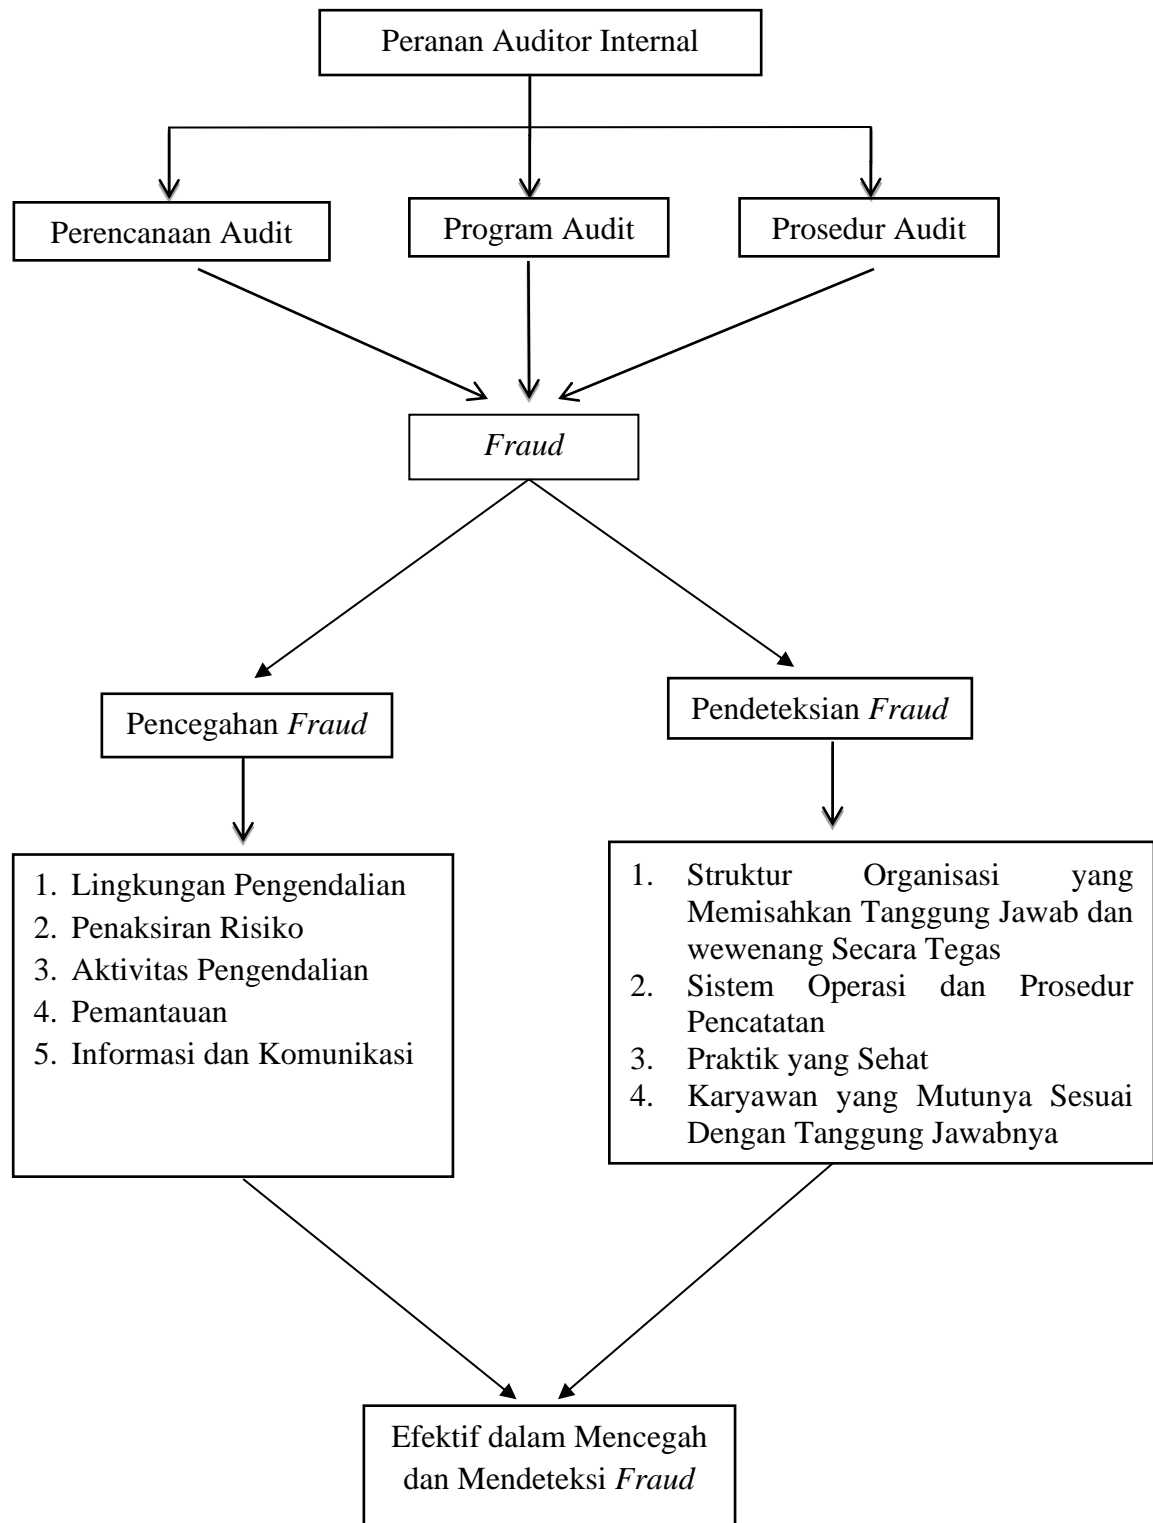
Peranan Auditor Internal

Perencanaan Audit

Program Audit

Prosedur Audit

*Fraud*

Pencegahan *Fraud*

Pendeteksian *Fraud*

1. Lingkungan Pengendalian
2. Penaksiran Risiko
3. Aktivitas Pengendalian
4. Pemantauan
5. Informasi dan Komunikasi

1. Struktur Organisasi yang Memisahkan Tanggung Jawab dan wewenang Secara Tegas
2. Sistem Operasi dan Prosedur Pencatatan
3. Praktik yang Sehat
4. Karyawan yang Mutunya Sesuai Dengan Tanggung Jawabnya

Efektif dalam Mencegah dan Mendeteksi *Fraud*